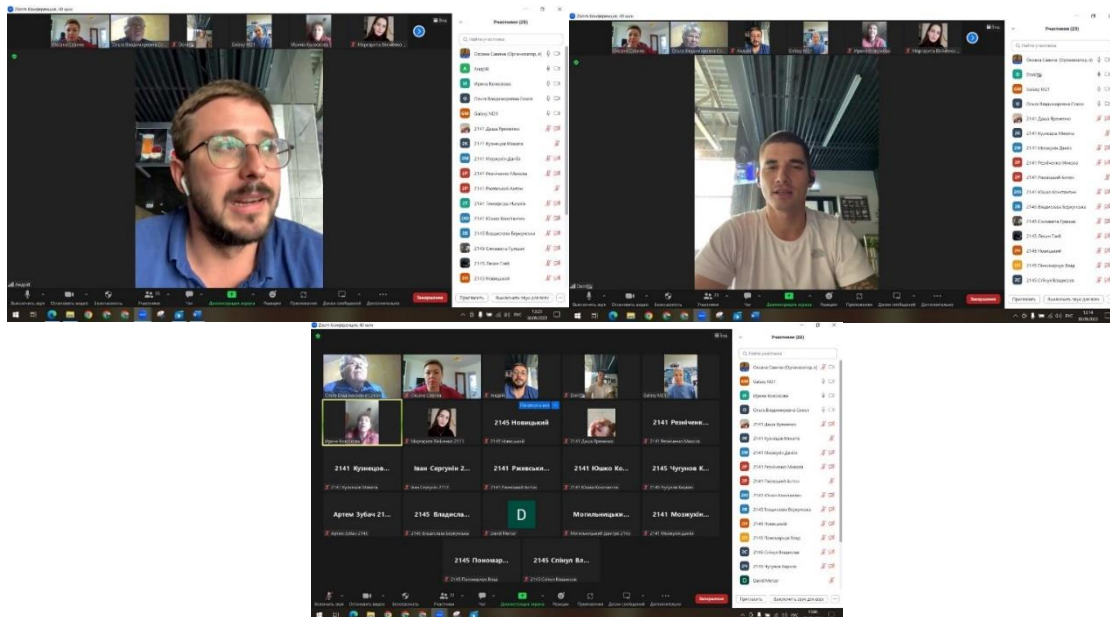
Участники (20)

Найти участника

Оксана Савина (Организатор, я)

Андрій

Ирина Колесова

Ольга Владимировна Олеся

Galaxy M21

2141 Даша Еременко

2141 Кузнецов Микита

2141 Мозкурін Данило

2141 Резніченко Максим

2141 Ржевський Антон

2141 Чугунов Кирило

2141 Юшко Костянтин

2145 Владислава Берерська

2145 Пономарьов Влад

2145 Новицький

Андрій

Пригласить

Выключить звук для всех

Завершение

Участники (20)

Найти участника

Galaxy M21

2141 Даша Еременко

2141 Кузнецов Микита

2141 Мозкурін Данило

2141 Резніченко Максим

2141 Ржевський Антон

2141 Юшко Костянтин

2145 Владислава Берерська

2145 Новицький

2145 Пономарьов Влад

2145 Сірко Владислав

Пригласить

Выключить звук для всех

Завершение

2145 Новицький

2141 Резніченко...

2141 Кузнецов...

Іван Сергунін 2...

2141 Ржевськи...

2141 Юшко Ко...

2145 Чугунов К...

Артем Зубач 21...

2145 Владисла...

D

Мотильницьки...

2141 Мозкухін...

2145 Пономар...

2145 Спікул Вл...

Участники (20)

Найти участника

Оксана Савина (Организатор, я)

Galaxy M21

Ирина Колесова

Ольга Владимировна Олеся

2141 Даша Еременко

2141 Кузнецов Микита

2141 Мозкурін Данило

2141 Резніченко Максим

2141 Ржевський Антон

2141 Юшко Костянтин

2145 Владислава Берерська

2145 Новицький

2145 Пономарьов Влад

2145 Спікул Владислав

2145 Чугунов Кирило

David Мотиль

Пригласить

Выключить звук для всех

Завершение